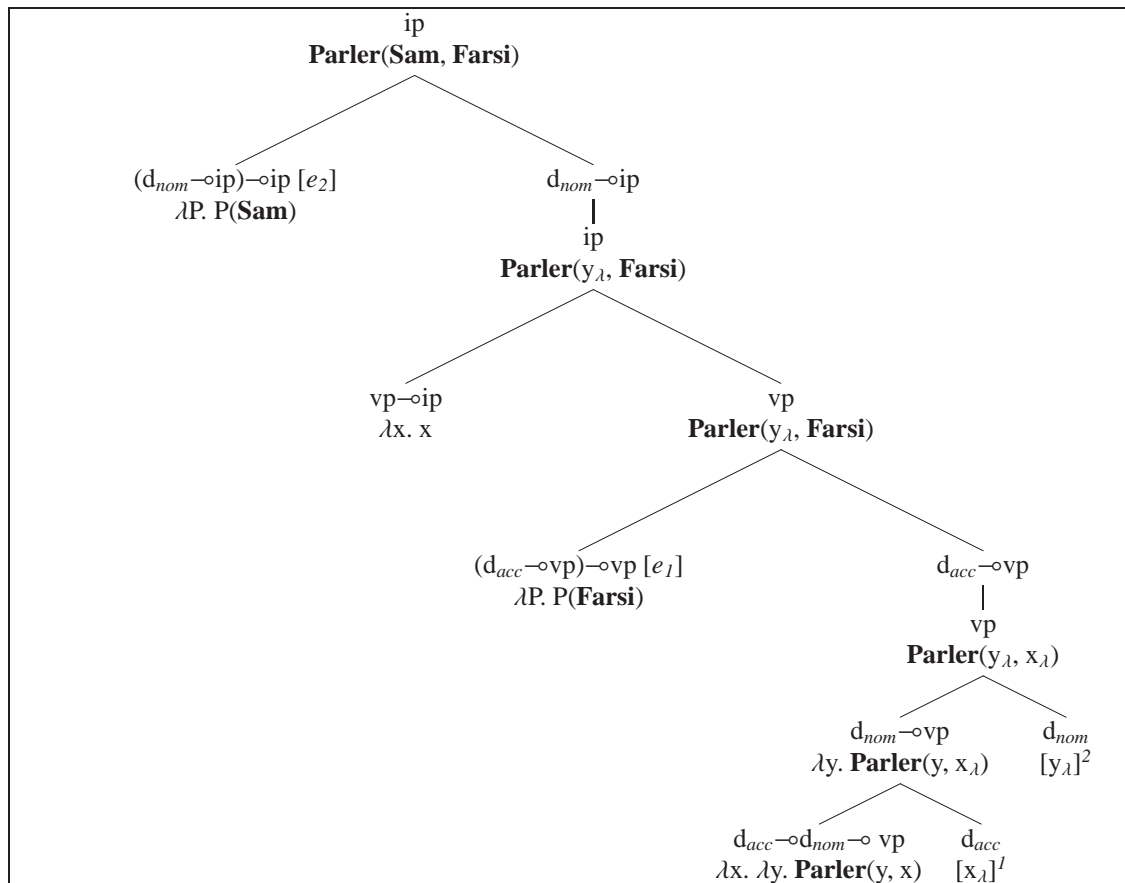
ip
**Parler**(**Sam**, **Farsi**)

$(d_{nom} \multimap ip) \multimap ip$ $[e_2]$
$\lambda$P. P(**Sam**)

$d_{nom} \multimap ip$

ip
**Parler**($y_\lambda$, **Farsi**)

$vp \multimap ip$
$\lambda$x. x

vp
**Parler**($y_\lambda$, **Farsi**)

$(d_{acc} \multimap vp) \multimap vp$ $[e_1]$
$\lambda$P. P(**Farsi**)

$d_{acc} \multimap vp$

vp
**Parler**($y_\lambda$, $x_\lambda$)

$d_{nom} \multimap vp$
$\lambda$y. **Parler**(y, $x_\lambda$)

$d_{nom}$
$[y_\lambda]^2$

$d_{acc} \multimap d_{nom} \multimap vp$
$\lambda$x. $\lambda$y. **Parler**(y, x)

$d_{acc}$
$[x_\lambda]^1$